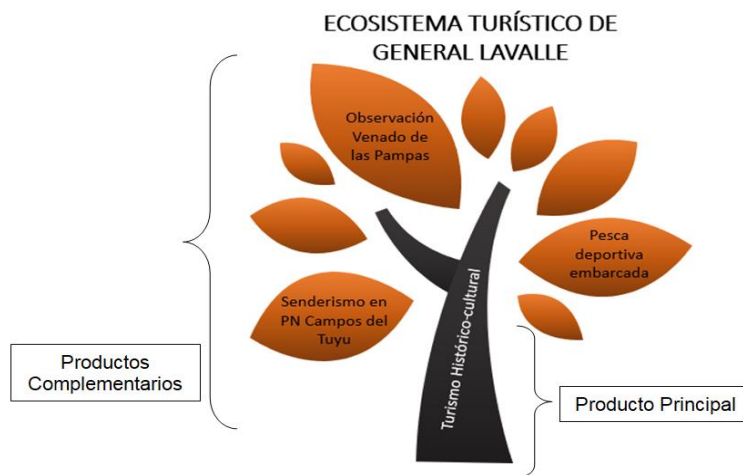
ECOSISTEMA TURÍSTICO DE GENERAL LAVALLE

Observación Venado de las Pampas

Pesca deportiva embarcada

Senderismo en PN Campos del Tuyu

Turismo Histórico-cultural

Productos Complementarios

Producto Principal